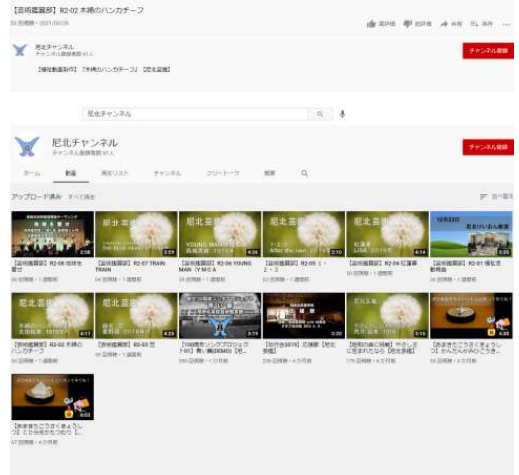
【尼北芸術部】R2-02 木綿のハンカチーフ

尼北チャンネル

チャンネル登録

【部活動紹介】「木綿のハンカチーフ」【尼北芸術】

尼北チャンネル

尼北チャンネル

チャンネル登録

ホーム 動画 再生リスト チャンネル フリートーク 概要

アップロード済み すべて再生

並べ替え

尼北芸術

尼北芸術

YOUNG MAN

尼北芸術

尼北芸術

尼北芸術

【尼北芸術部】R2-08 花咲き誇り

【尼北芸術部】R2-07 TRAIN-TRAIN

【尼北芸術部】R2-06 YOUNG MAN (Y.M.C.A

【尼北芸術部】R2-05 1・2・3

【尼北芸術部】R2-04 紅蓮華

【尼北芸術部】R2-01 尼北音楽

尼北芸術

尼北芸術

尼北芸術

尼北芸術

【尼北芸術部】R2-02 木綿のハンカチーフ

【尼北芸術部】R2-03 空

【100周年ソングプロジェクト】青い空(DEMO)

【吹奏楽2019】尼北音楽

【尼北芸術】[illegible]

【あまきたごうさくさん】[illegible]

【あまきたごうさくさん】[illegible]